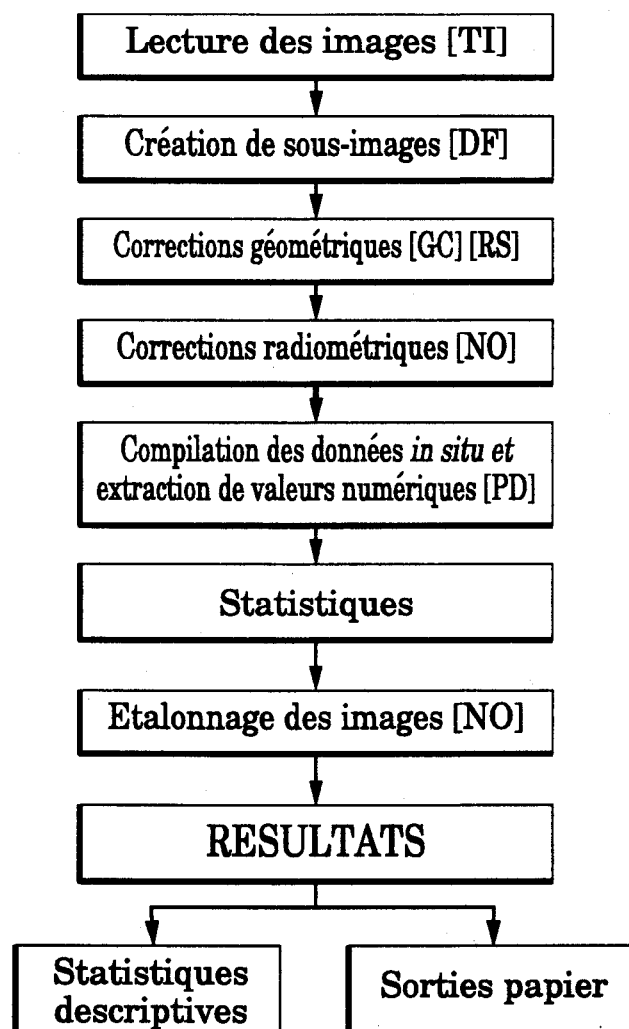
Lecture des images [TI]

Création de sous-images [DF]

Corrections géométriques [GC] [RS]

Corrections radiométriques [NO]

Compilation des données in situ et extraction de valeurs numériques [PD]

Statistiques

Etalonnage des images [NO]

RESULTATS

Statistiques descriptives

Sorties papier